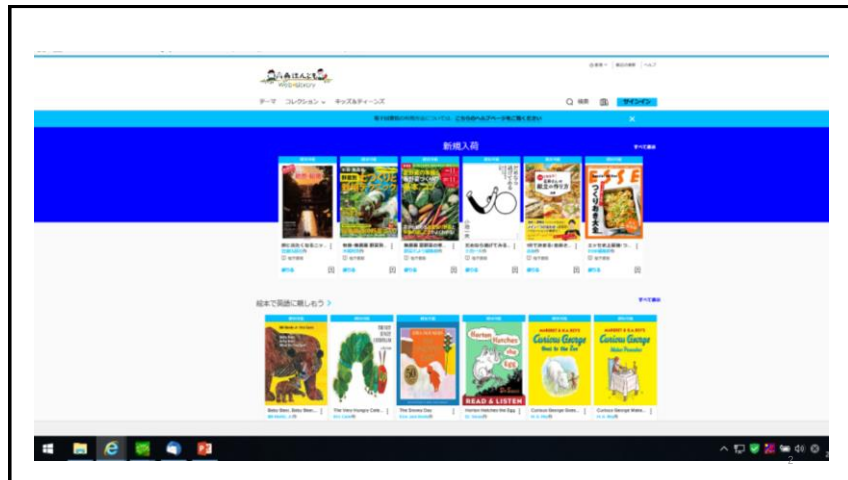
テーマ　コレクション　キッズ&ティーンズ

検索　サインイン

新規入荷

すべて表示

絵本で英語に親しもう >

すべて表示

Brown Bear, Brown Bear, What Do You See?

THE VERY HUNGRY CATERPILLAR

Horton Hatches the Egg

READ & LISTEN

Curious George Goes to the Zoo

Curious George Makes Pancakes

Baby Bear, Baby Bear...

The Very Hungry Cate...

The Snowy Day

Horton Hatches the Egg

Curious George Goes...

Curious George Make...

2